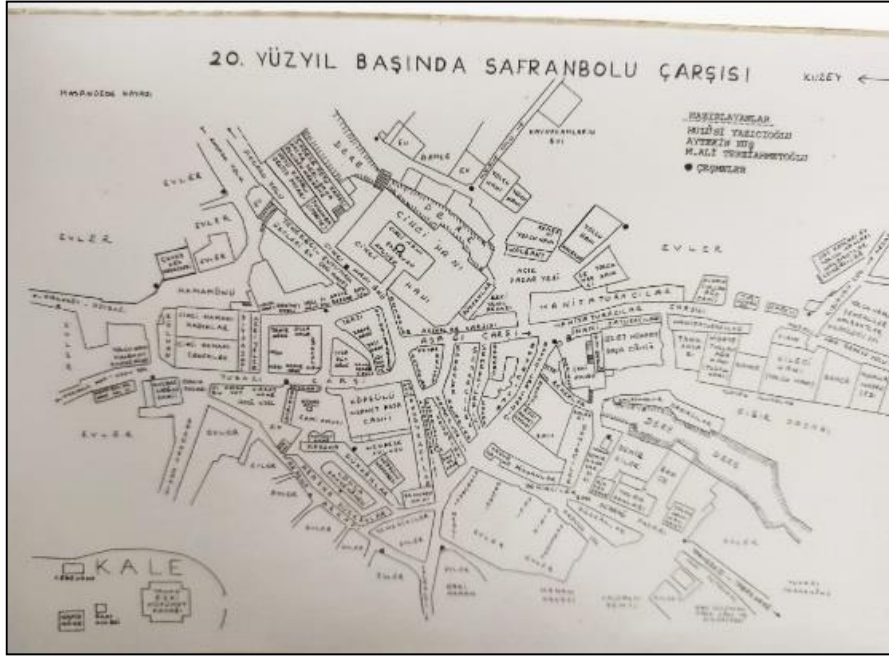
20. YÜZYIL BAŞINDA SAFRANBOLU ÇARŞISI

KUZEY

HAZIRLAYANLAR
MUHİSİ YAZICIOĞLU
AYTEKİN KUŞ
M.ALİ TURKMENOĞLU

● ÇEŞMELER

DERE

EVLER

EVLER

EVLER

EVLER

EVLER

CİNCİ HANI

HAMAMÖNÜ

ASMALI ÇARŞI

ARASTA

MANİFATURACILAR

ÇARŞI

İZZET MEHMET PAŞA CAMİİ

KÖPRÜLÜ MEHMET PAŞA CAMİİ

TURAN

DERE

KALE

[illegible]